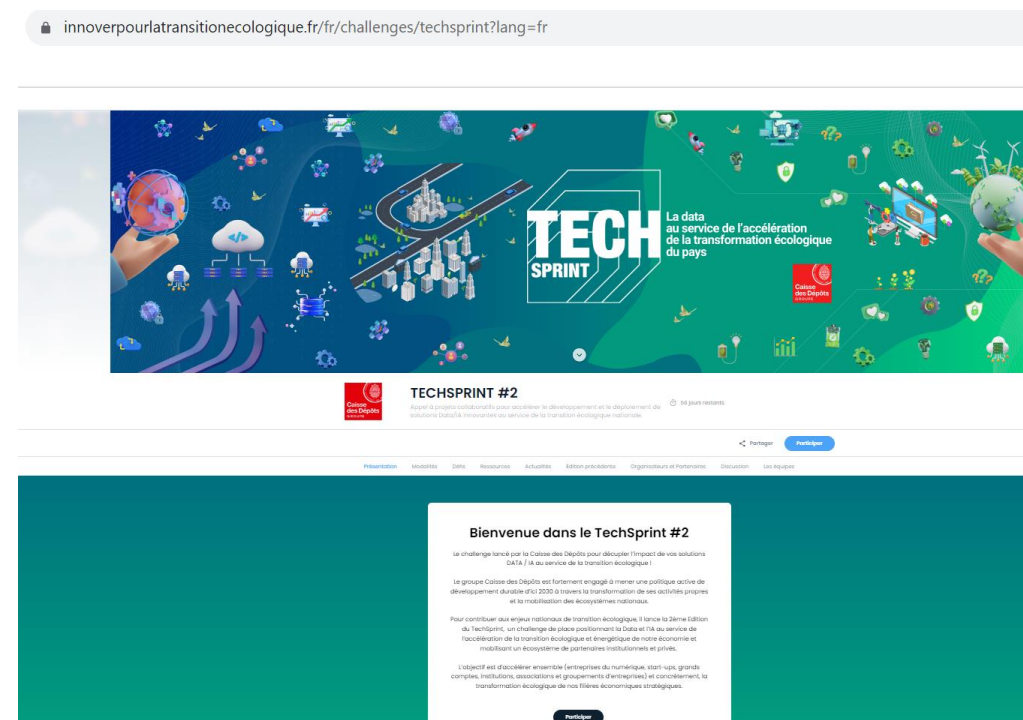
innoverpourlatransitionecologique.fr/fr/challenges/techsprint?lang=fr

TECH SPRINT

La data au service de l'accélération de la transformation écologique du pays

Caisse des Dépôts GROUPE

TECHSPRINT #2

Appel à projets collaboratifs pour accélérer le développement et le déploiement de solutions Data/IA innovantes au service de la transition écologique nationale.

50 jours restants

Partager Participer

Présentation Modalités Défis Ressources Actualités Édition précédente Organisateurs et Partenaires Discussion Les équipes

Bienvenue dans le TechSprint #2

Le challenge lancé par la Caisse des Dépôts pour décupler l'impact de vos solutions DATA / IA au service de la transition écologique !

Le groupe Caisse des Dépôts est fortement engagé à mener une politique active de développement durable d'ici 2030 à travers la transformation de ses activités propres et la mobilisation des écosystèmes nationaux.

Pour contribuer aux enjeux nationaux de transition écologique, il lance la 2ème Edition du TechSprint, un challenge de place positionnant la Data et l'IA au service de l'accélération de la transition écologique et énergétique de notre économie et mobilisant un écosystème de partenaires institutionnels et privés.

L'objectif est d'accélérer ensemble (entreprises du numérique, start-ups, grands comptes, institutions, associations et groupements d'entreprises) et concrètement, la transformation écologique de nos filières économiques stratégiques.

Participer